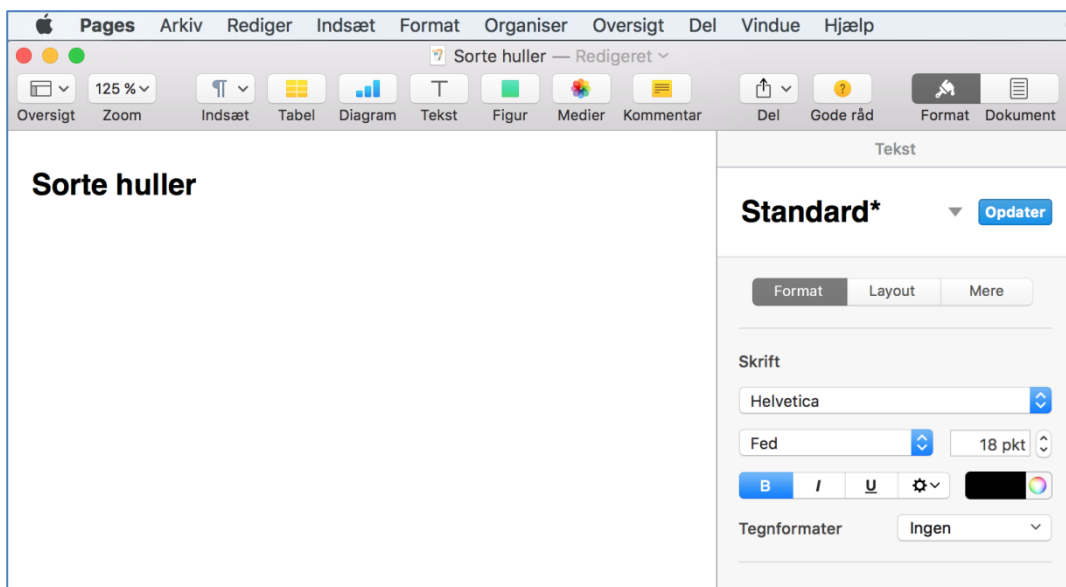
Pages Arkiv Rediger Indsæt Format Organiser Oversigt Del Vindue Hjælp

Sorte huller — Redigeret

Oversigt 125 % Zoom Indsæt Tabel Diagram Tekst Figur Medier Kommentar Del Gode råd Format Dokument

Sorte huller

Tekst

Standard*

Opdater

Format Layout Mere

Skrift

Helvetica

Fed

18 pkt

B I U

Tegnformater

Ingen